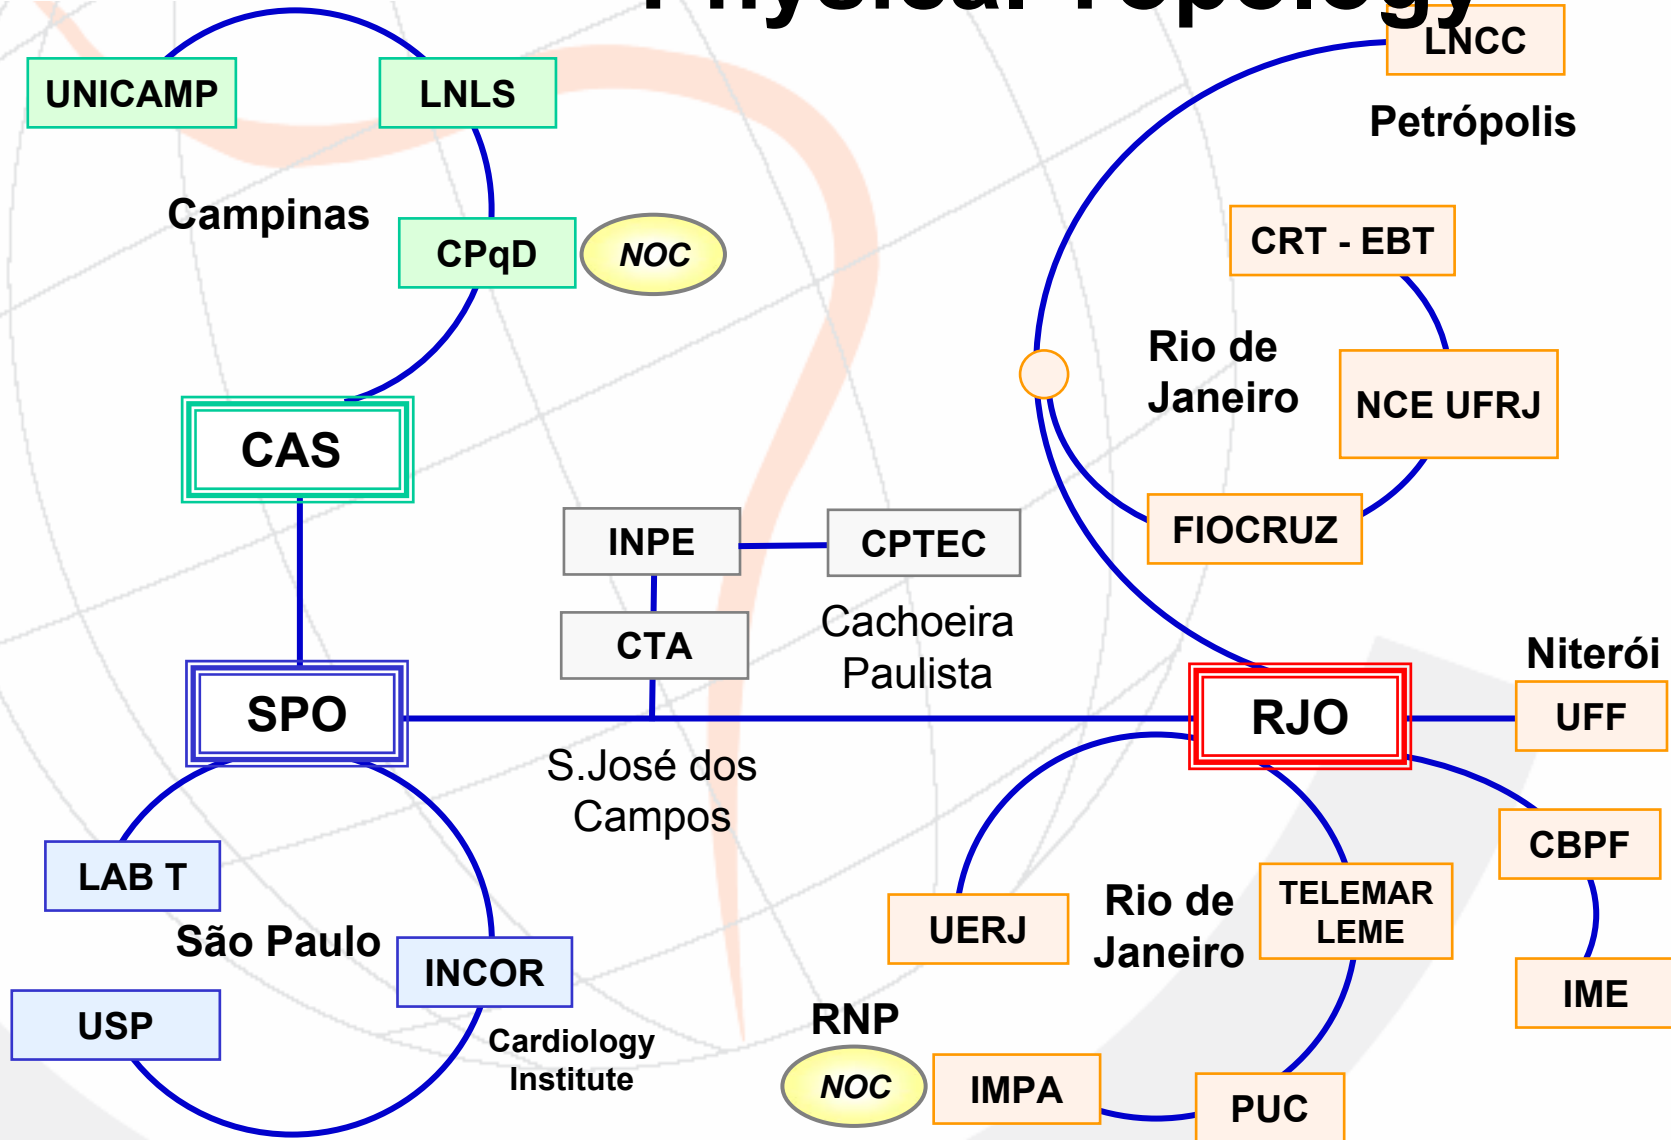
Physical Topology

UNICAMP
LNLS
Campinas
CPqD
NOC
CAS
LNCC
Petrópolis
CRT - EBT
Rio de Janeiro
NCE UFRJ
FIOCRUZ
INPE
CPTEC
CTA
Cachoeira Paulista
Niterói
SPO
RJO
UFF
S.José dos Campos
CBPF
LAB T
São Paulo
INCOR
UERJ
Rio de Janeiro
TELEMAR LEME
IME
USP
Cardiology Institute
RNP
NOC
IMPA
PUC